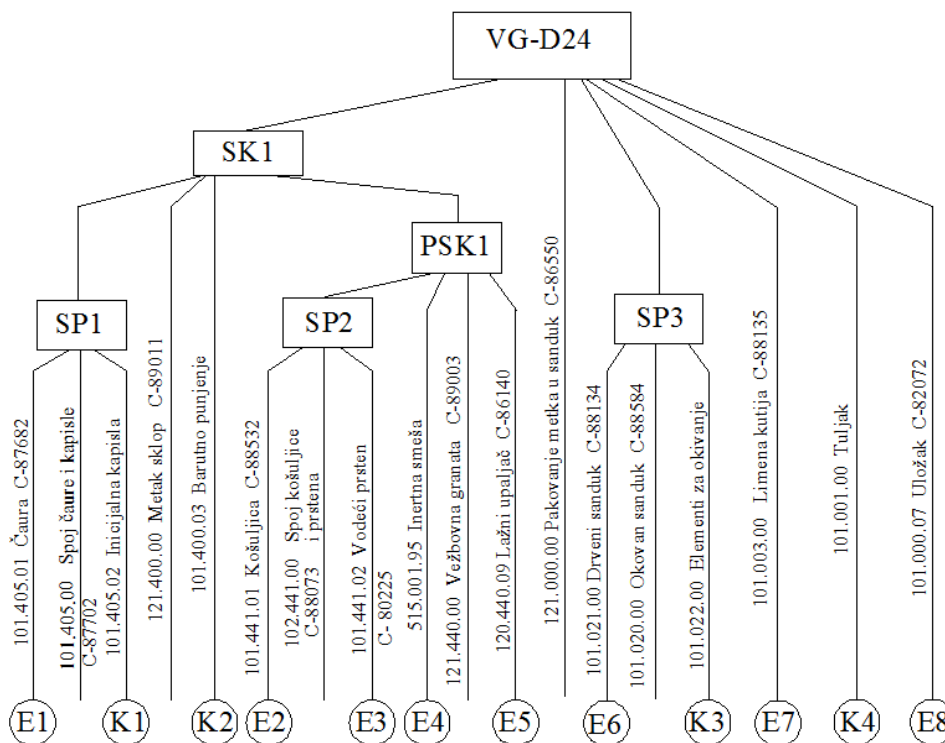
VG-D24

SK1

PSK1

SP1

SP2

SP3

101.405.01 Čaura C-87682

101.405.00 Spoj čaure i kapisle C-87702

101.405.02 Inicijalna kapisla

121.400.00 Metak sklop C-89011

101.400.03 Barutno punjenje

101.441.01 Košuljica C-88532

102.441.00 Spoj košuljice i prstena C-88073

101.441.02 Vodeći prsten C- 80225

515.001.95 Inertna smeša

121.440.00 Vežbovna granata C-89003

120.440.09 Lažni upaljač C-86140

121.000.00 Pakovanje metka u sanduk C-86550

101.021.00 Drveni sanduk C-88134

101.020.00 Okovan sanduk C-88584

101.022.00 Elementi za okivanje

101.003.00 Limena kutija C-88135

101.001.00 Tuljak

101.000.07 Uložak C-82072

E1 K1 K2 E2 E3 E4 E5 E6 K3 E7 K4 E8